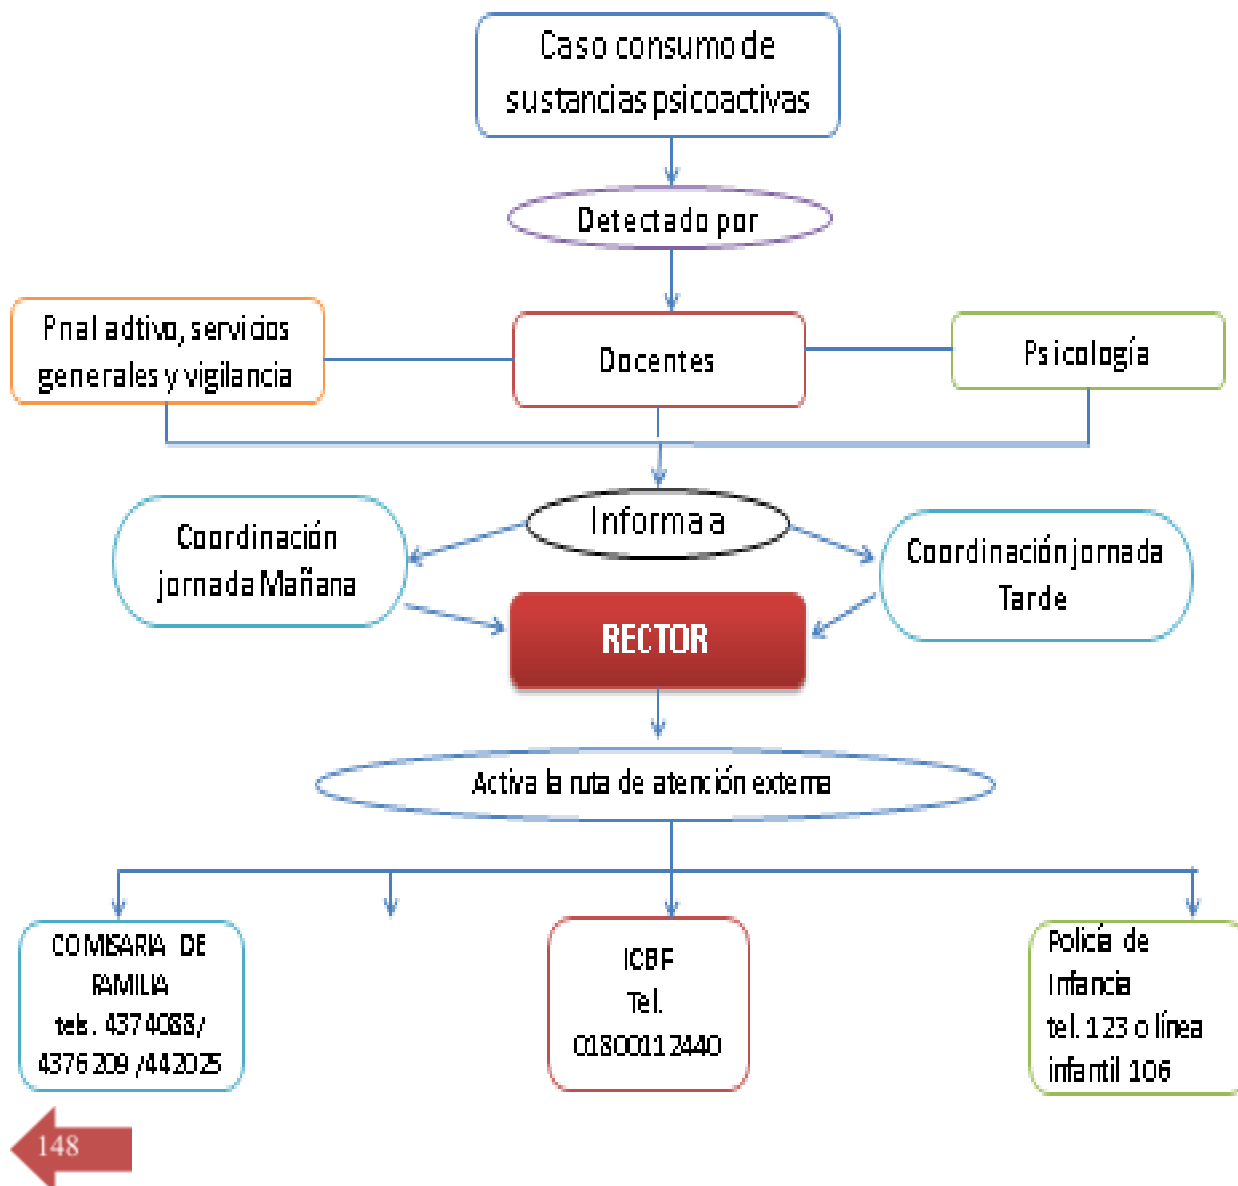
Caso consumo de sustancias psicoactivas

Detectado por

Pnal adtivo, servicios generales y vigilancia

Docentes

Psicología

Informa a

Coordinación jornada Mañana

Coordinación jornada Tarde

RECTOR

Activa la ruta de atención externa

COMISARIA DE FAMILIA tel. 4374088/ 4376209 /442025

ICBF Tel. 018000112440

Policía de Infancia tel. 123 o línea infantil 106

148